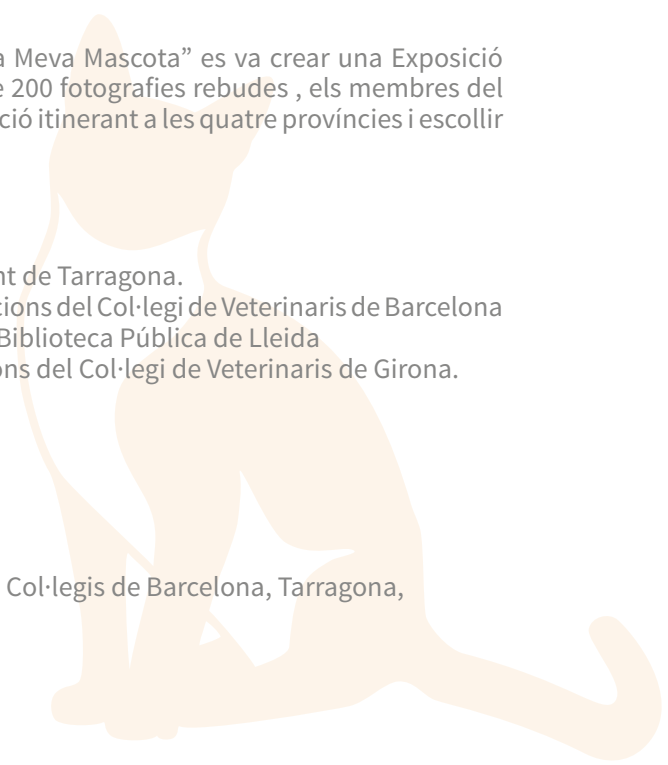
a Meva Mascota" es va crear una Exposició e 200 fotografies rebudes , els membres del ció itinerant a les quatre províncies i escollir

nt de Tarragona.
tions del Col·legi de Veterinaris de Barcelona
Biblioteca Pública de Lleida
ons del Col·legi de Veterinaris de Girona.

Col·legis de Barcelona, Tarragona,